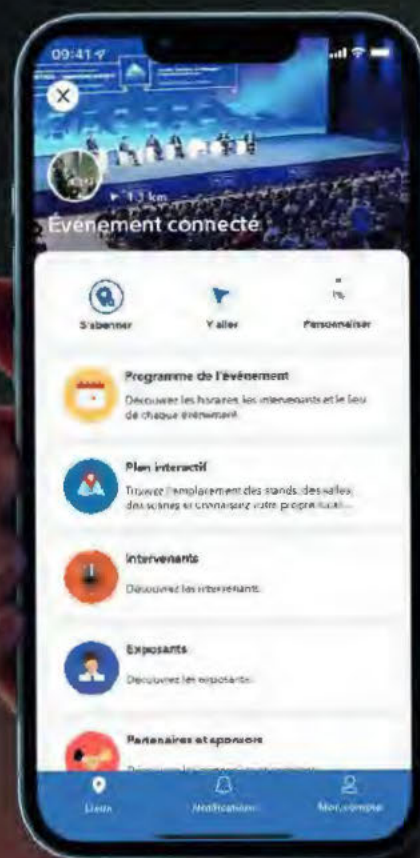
09:41

1.3 km

Événement connecté

S'abonner

Y aller

Personnaliser

Programme de l'événement

Découvrez les horaires, les intervenants et le lieu de chaque événement.

Plan interactif

Trouvez l'emplacement des stands, des salles, des scènes et connaissez votre propre local...

Intervenants

Découvrez les intervenants.

Exposants

Découvrez les exposants.

Partenaires et sponsors

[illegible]

Lieux

Notifications

Mon compte